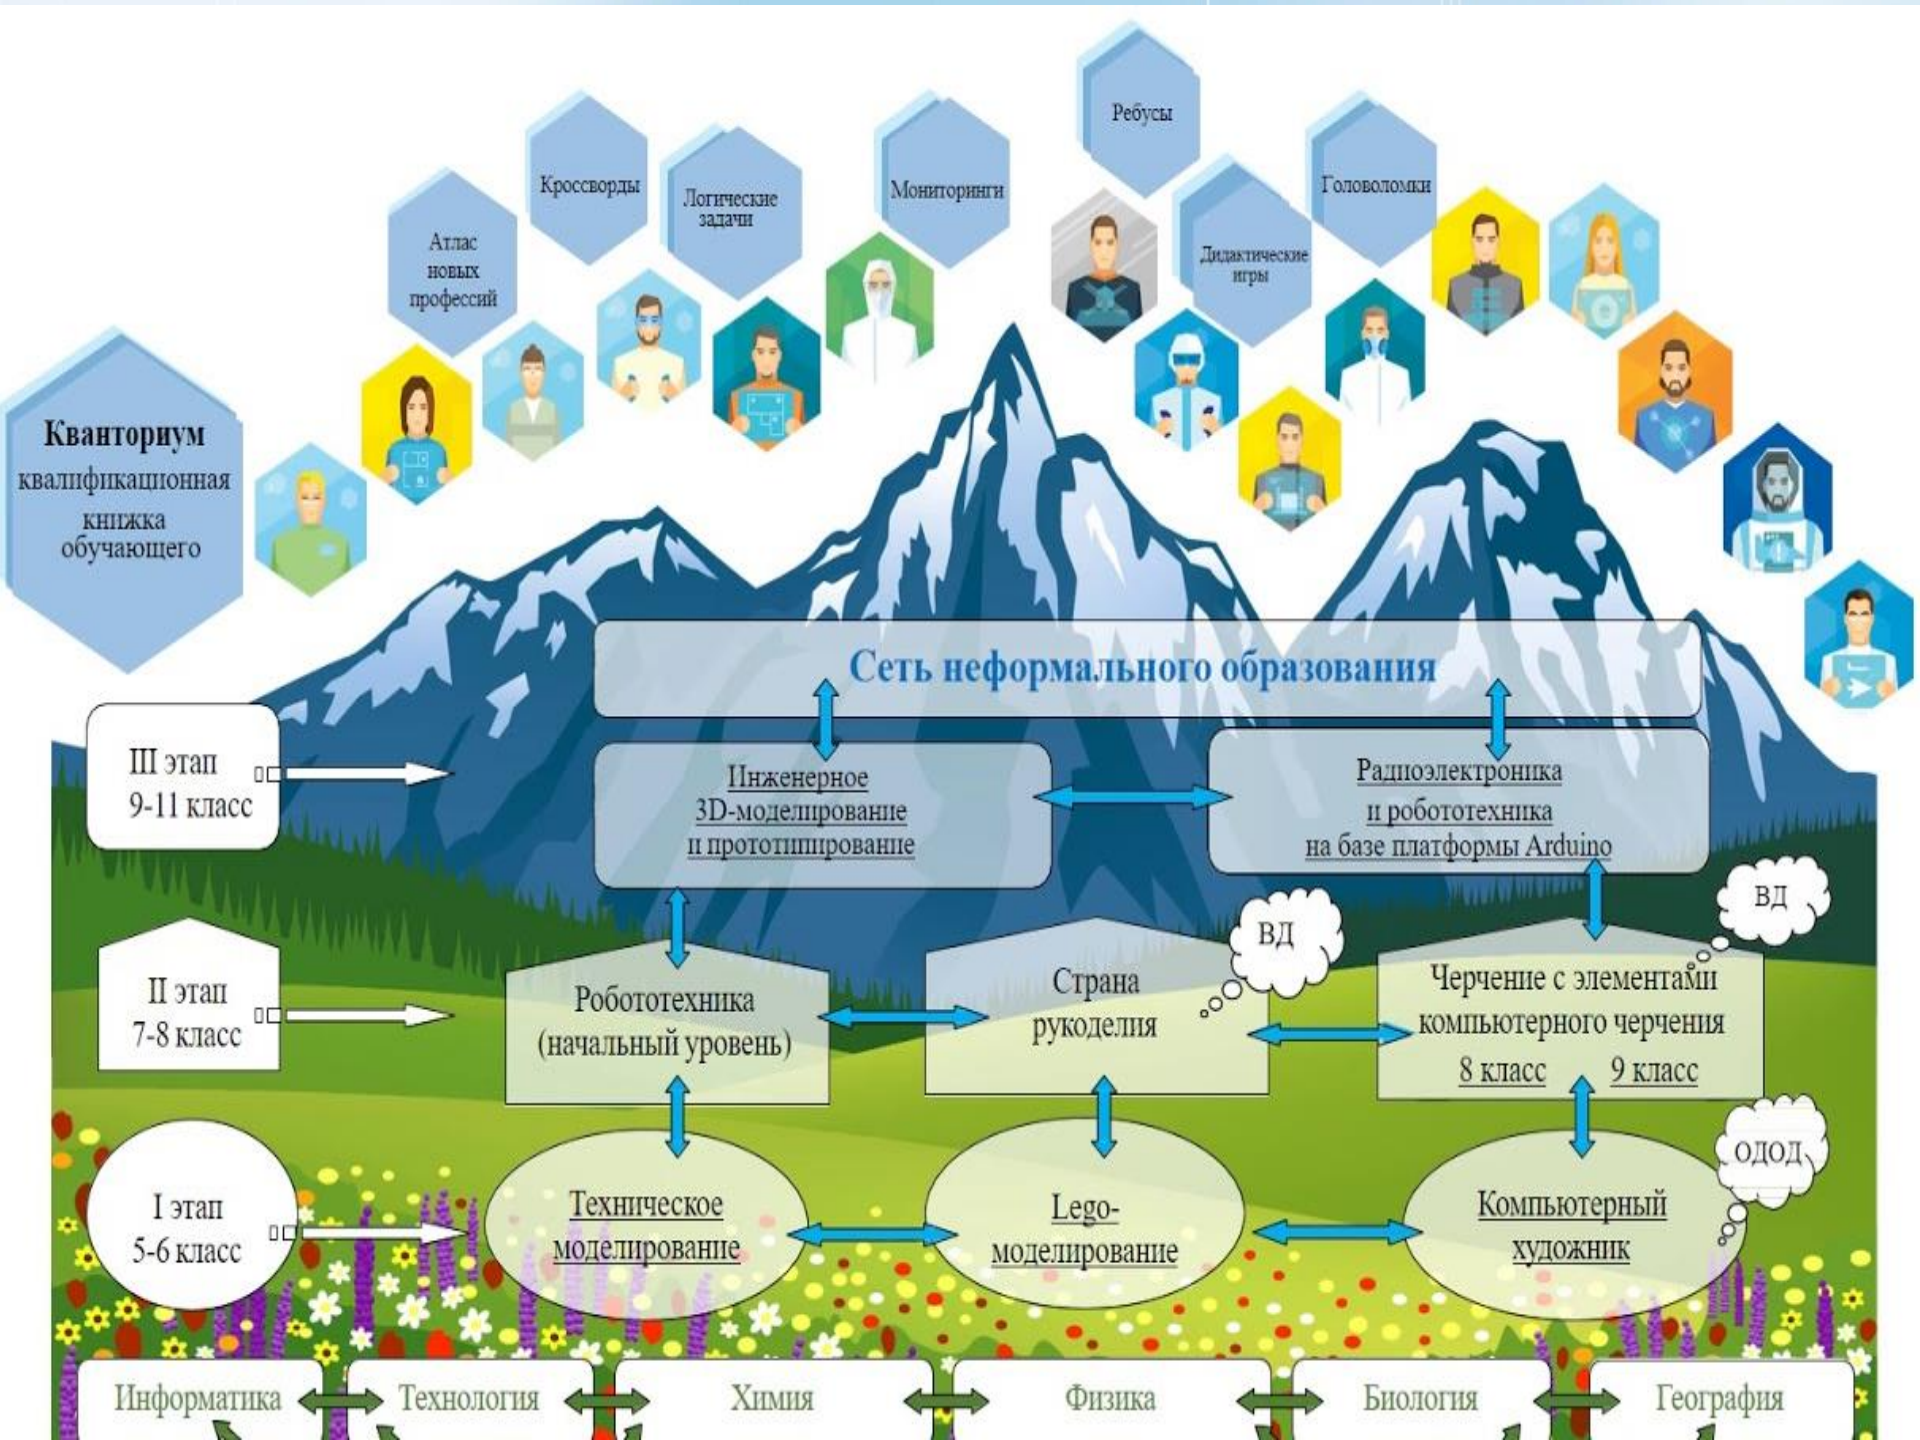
Ребусы

Кроссворды

Логические задачи

Мониторинги

Головоломки

Атлас новых профессий

Дидактические игры

**Кванториум** квалификационная книжка обучающего

Сеть неформального образования

III этап 9-11 класс

Инженерное 3D-моделирование и прототипирование

Радиоэлектроника и робототехника на базе платформы Arduino

ВД

ВД

II этап 7-8 класс

Робототехника (начальный уровень)

Страна рукоделия

Черчение с элементами компьютерного черчения
8 класс 9 класс

ОДОД

I этап 5-6 класс

Техническое моделирование

Lego-моделирование

Компьютерный художник

Информатика

Технология

Химия

Физика

Биология

География